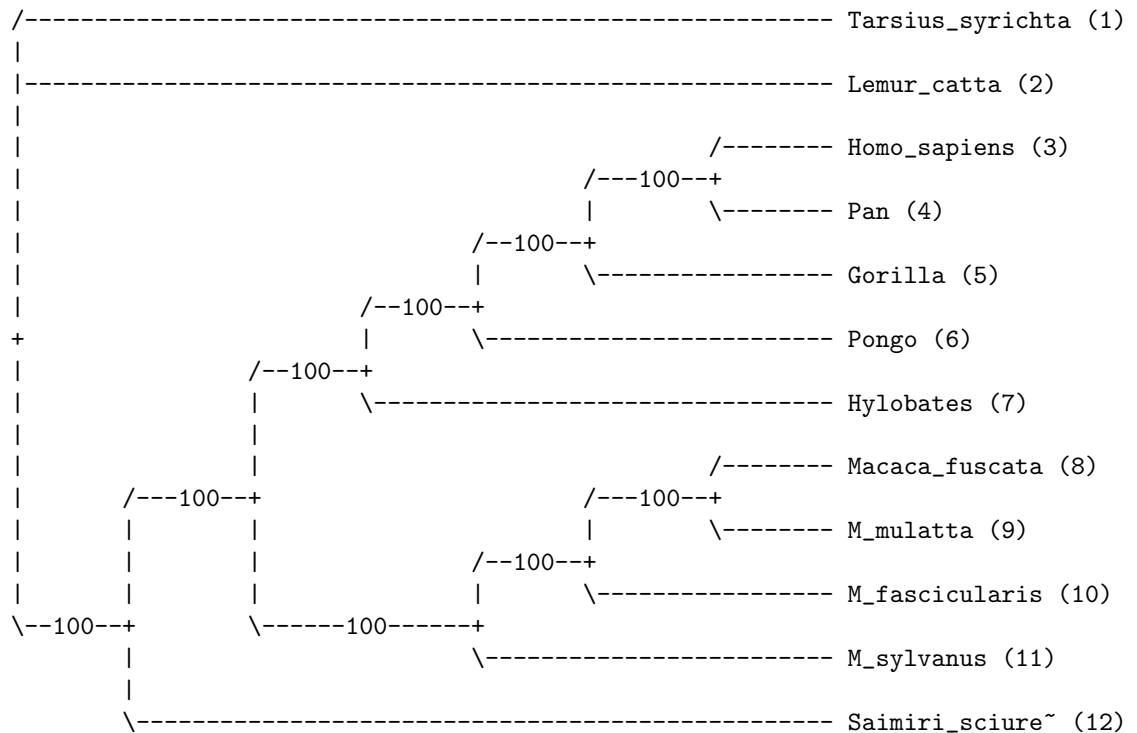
/------------------------------------------------------------ Tarsius_syrichta (1)
|
|------------------------------------------------------------ Lemur_catta (2)
|
|                                                  /-------- Homo_sapiens (3)
|                                         /---100--+
|                                         |        \-------- Pan (4)
|                                 /--100--+
|                                 |       \----------------- Gorilla (5)
|                         /--100--+
+                         |       \------------------------- Pongo (6)
|                 /--100--+
|                 |       \--------------------------------- Hylobates (7)
|                 |
|                 |                                /-------- Macaca_fuscata (8)
|        /---100--+                       /---100--+
|        |        |                       |        \-------- M_mulatta (9)
|        |        |               /--100--+
|        |        |               |       \----------------- M_fascicularis (10)
\--100--+        \------100------+
         |                        \------------------------- M_sylvanus (11)
         |
         \-------------------------------------------------- Saimiri_sciure~ (12)